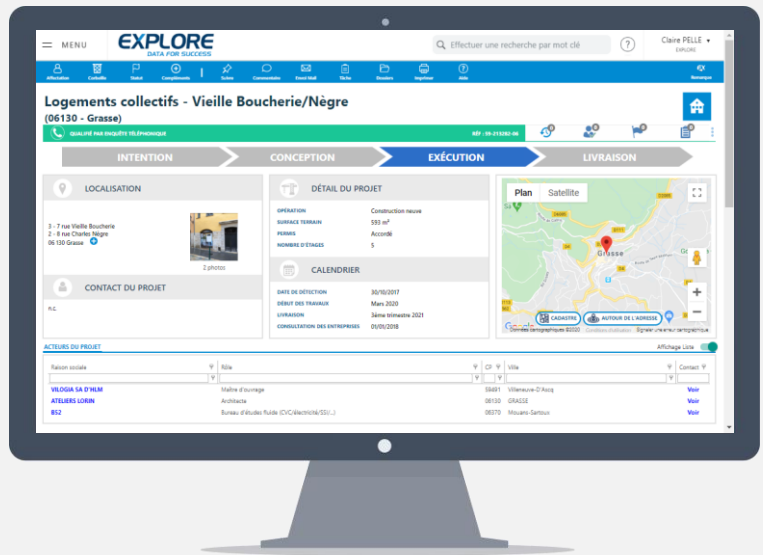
MENU

EXPLORE
DATA FOR SUCCESS

Effectuer une recherche par mot clé

?

Claire PELLE
EXPLORE

Affectation | Contrôle | Statut | Compléments | Suivre | Commentaire | Envoi Mail | Tâche | Dossiers | Imprimer | Aide | Numérique

Logements collectifs - Vieille Boucherie/Nègre
(06130 - Grasse)

QUALIFIÉ PAR ENQUÊTE TÉLÉPHONIQUE

RÉF : 59-213282-06

INTENTION | CONCEPTION | EXÉCUTION | LIVRAISON

LOCALISATION

3 - 7 rue Vieille Boucherie
2 - 8 rue Charles Nègre
06 130 Grasse

2 photos

CONTACT DU PROJET

n.c.

DÉTAIL DU PROJET

| OPÉRATION | Construction neuve |
|---|---|
| SURFACE TERRAIN | 593 m² |
| PERMIS | Accordé |
| NOMBRE D'ÉTAGES | 5 |

CALENDRIER

| DATE DE DÉTECTION | 30/10/2017 |
|---|---|
| DÉBUT DES TRAVAUX | Mars 2020 |
| LIVRAISON | 3ème trimestre 2021 |
| CONSULTATION DES ENTREPRISES | 01/09/2018 |

Plan | Satellite

Grasse

CADASTRE | AUTOUR DE L'ADRESSE

Google | Données cartographiques ©2020 | Conditions d'utilisation | Signaler une erreur cartographique

ACTEURS DU PROJET

Affichage Liste

| Raison sociale | Rôle | CP | Ville | Contact |
|---|---|---|---|---|
| VILOGIA SA D'HLM | Maître d'ouvrage | 59491 | Villeneuve-D'Ascq | Voir |
| ATELIERS LORIN | Architecte | 06130 | GRASSE | Voir |
| BS2 | Bureau d'études fluide (CVC/électricité/SSI/...) | 06370 | Mouans-Sartoux | Voir |